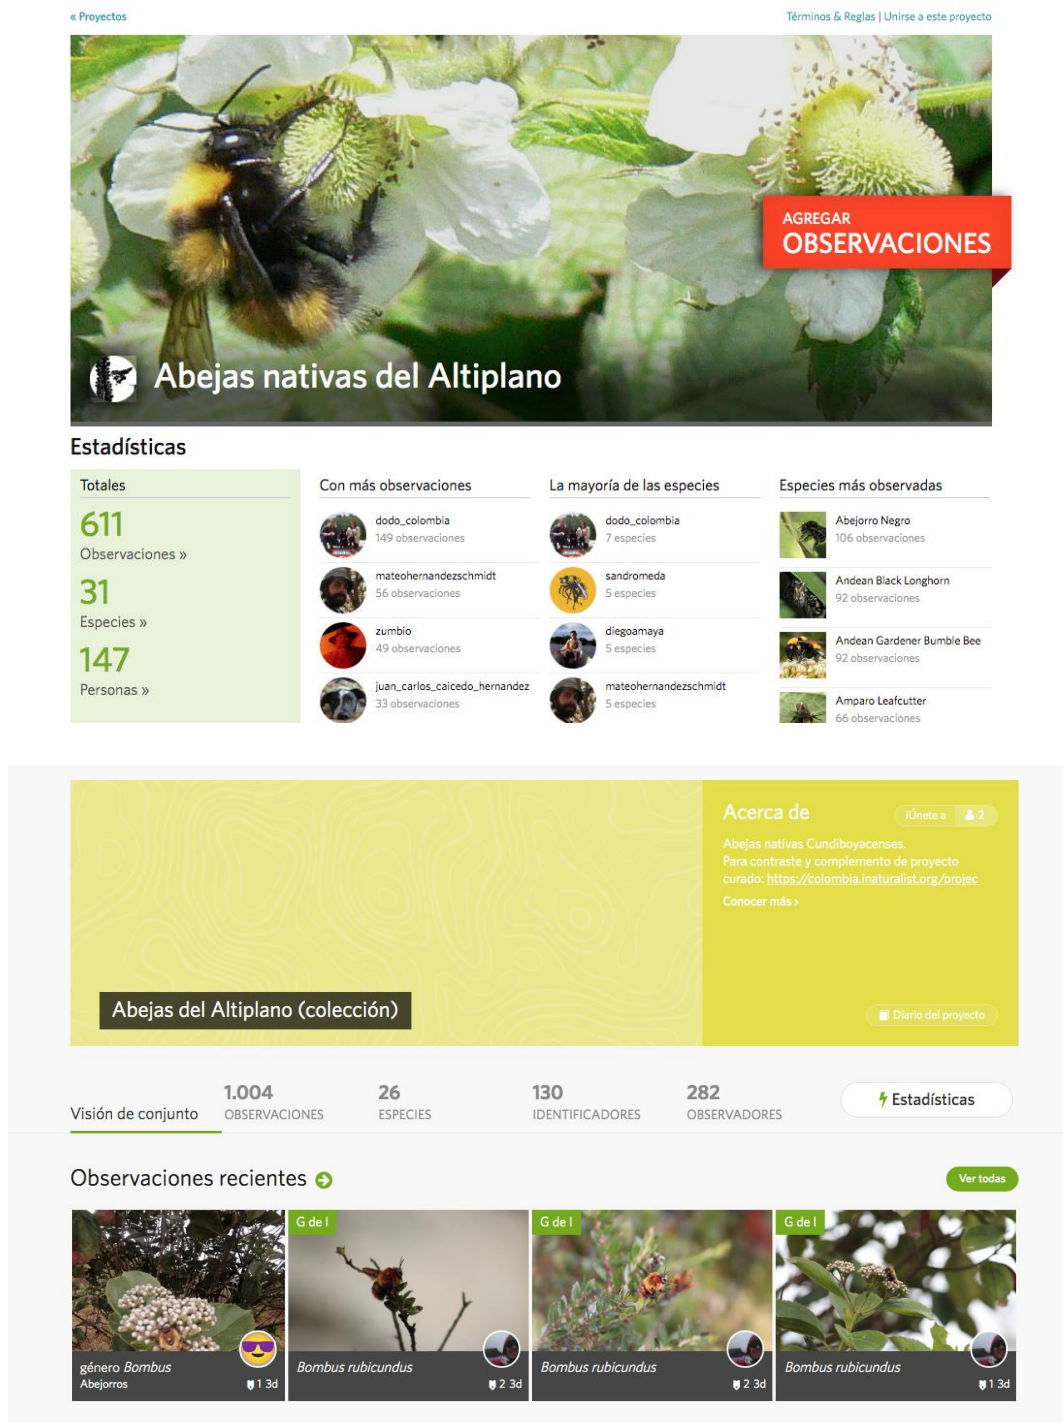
« Proyectos

Términos & Reglas | Unirse a este proyecto

AGREGAR OBSERVACIONES

Abejas nativas del Altiplano

Estadísticas

Totales

611
Observaciones »

31
Especies »

147
Personas »

Con más observaciones

dodo_colombia
149 observaciones

mateohernandezschmidt
56 observaciones

zumbio
49 observaciones

juan_carlos_caicedo_hernandez
33 observaciones

La mayoría de las especies

dodo_colombia
7 especies

sandromeda
5 especies

diegoamaya
5 especies

mateohernandezschmidt
5 especies

Especies más observadas

Abejorro Negro
106 observaciones

Andean Black Longhorn
92 observaciones

Andean Gardener Bumble Bee
92 observaciones

Amparo Leafcutter
66 observaciones

Abejas del Altiplano (colección)

Acerca de

¡Únete a 2

Abejas nativas Cundiboyacenses.
Para contraste y complemento de proyecto curado: https://colombia.inaturalist.org/projec

Conocer más ›

Diario del proyecto

Visión de conjunto

1.004
OBSERVACIONES

26
ESPECIES

130
IDENTIFICADORES

282
OBSERVADORES

Estadísticas

Observaciones recientes

Ver todas

género Bombus
Abejorros
1 3d

G de I
Bombus rubicundus
2 3d

G de I
Bombus rubicundus
2 3d

G de I
Bombus rubicundus
1 3d